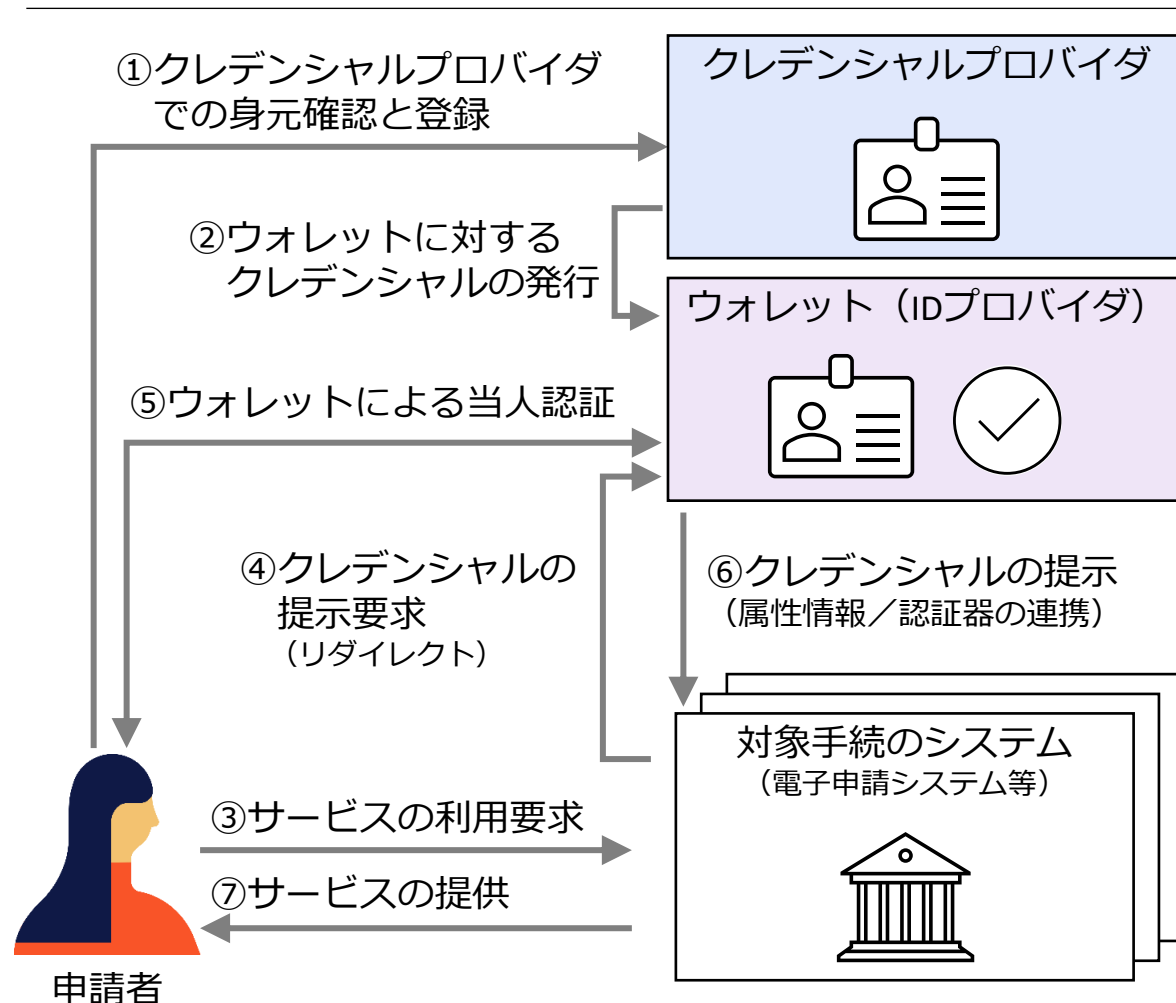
①クレデンシャルプロバイダでの身元確認と登録

クレデンシャルプロバイダ

②ウォレットに対するクレデンシャルの発行

ウォレット（IDプロバイダ）

⑤ウォレットによる当人認証

④クレデンシャルの提示要求
（リダイレクト）

⑥クレデンシャルの提示
（属性情報／認証器の連携）

対象手続のシステム
（電子申請システム等）

③サービスの利用要求

⑦サービスの提供

申請者